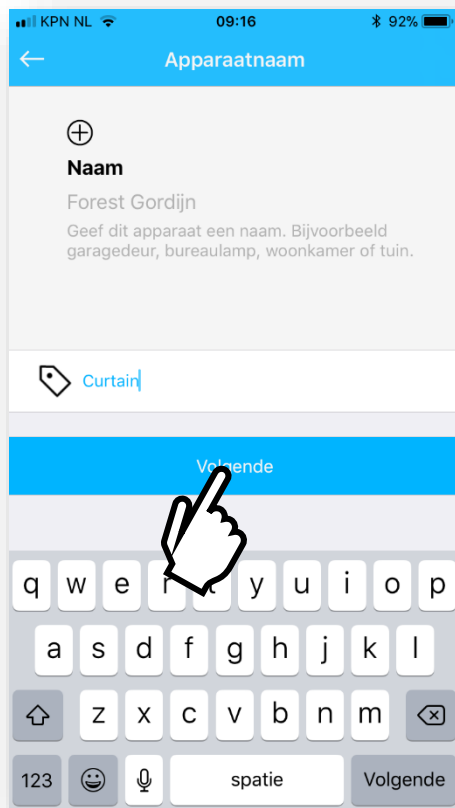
KPN NL 09:16 92%

Apparaatnaam

Naam

Forest Gordijn

Geef dit apparaat een naam. Bijvoorbeeld garagedeur, bureaulamp, woonkamer of tuin.

Curtain

Volgende

q w e r t y u i o p
a s d f g h j k l
z x c v b n m
123 spatie Volgende